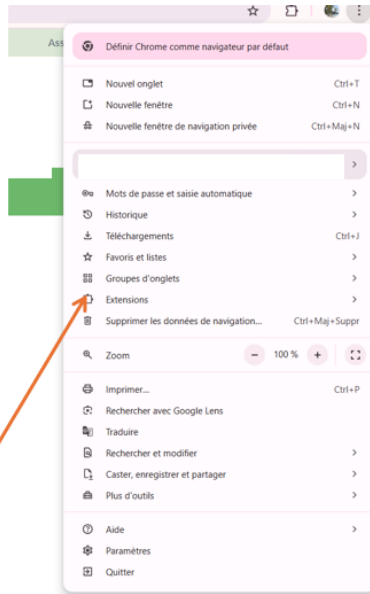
Ass

Définir Chrome comme navigateur par défaut

Nouvel onglet Ctrl+T
Nouvelle fenêtre Ctrl+N
Nouvelle fenêtre de navigation privée Ctrl+Maj+N

Mots de passe et saisie automatique
Historique
Téléchargements Ctrl+J
Favoris et listes
Groupes d'onglets
Extensions
Supprimer les données de navigation... Ctrl+Maj+Suppr

Zoom − 100 % +

Imprimer... Ctrl+P
Rechercher avec Google Lens
Traduire
Rechercher et modifier
Caster, enregistrer et partager
Plus d'outils

Aide
Paramètres
Quitter